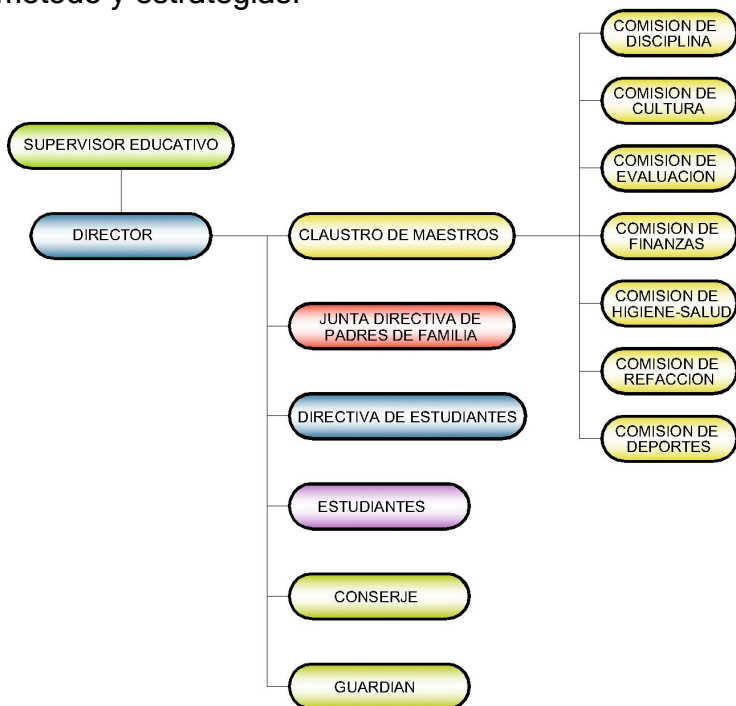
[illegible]método y estrategias.

SUPERVISOR EDUCATIVO

DIRECTOR

CLAUSTRO DE MAESTROS

JUNTA DIRECTIVA DE PADRES DE FAMILIA

DIRECTIVA DE ESTUDIANTES

ESTUDIANTES

CONSERJE

GUARDIAN

COMISION DE DISCIPLINA

COMISION DE CULTURA

COMISION DE EVALUACION

COMISION DE FINANZAS

COMISION DE HIGIENE-SALUD

COMISION DE REFACCION

COMISION DE DEPORTES